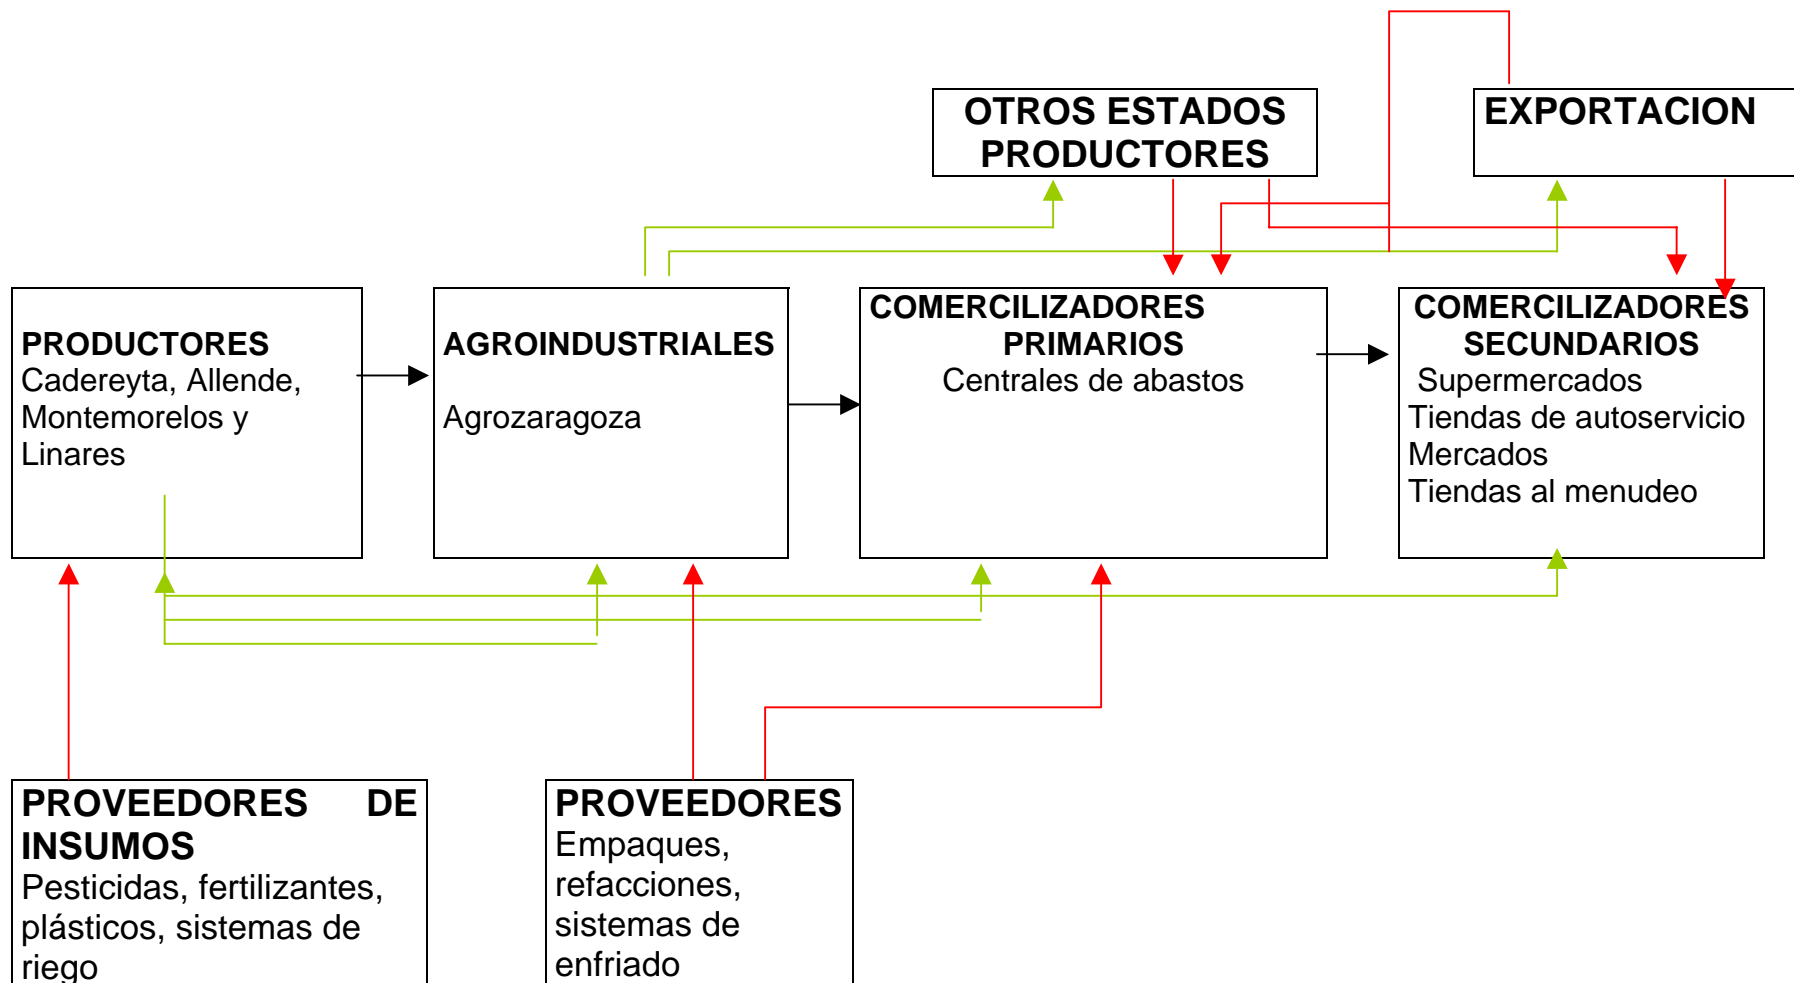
OTROS ESTADOS PRODUCTORES

EXPORTACION

PRODUCTORES
Cadereyta, Allende, Montemorelos y Linares

AGROINDUSTRIALES
Agrozaragoza

COMERCILIZADORES PRIMARIOS
Centrales de abastos

COMERCILIZADORES SECUNDARIOS
Supermercados
Tiendas de autoservicio
Mercados
Tiendas al menudeo

PROVEEDORES DE INSUMOS
Pesticidas, fertilizantes, plásticos, sistemas de riego

PROVEEDORES
Empaques, refacciones, sistemas de enfriado